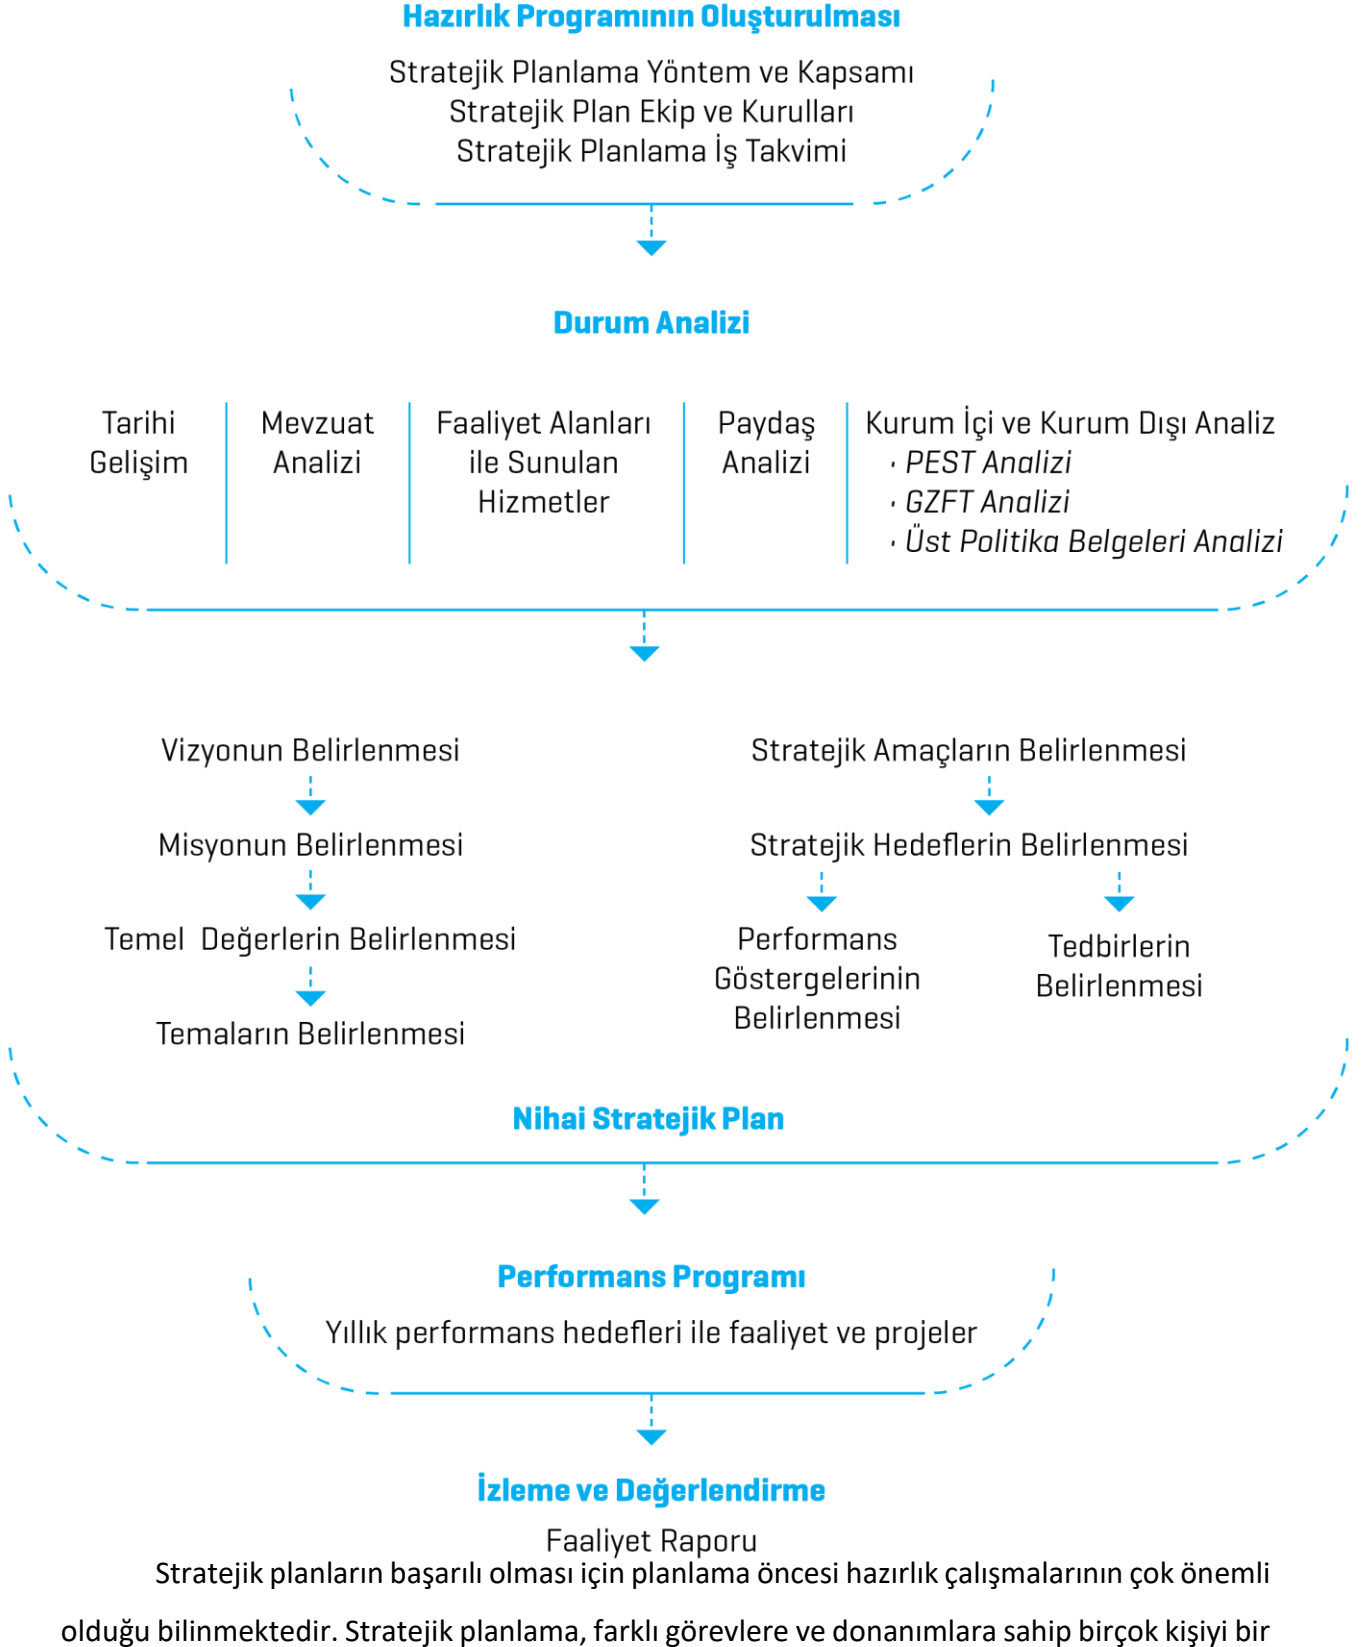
Hazırlık Programının Oluşturulması

Stratejik Planlama Yöntem ve Kapsamı
Stratejik Plan Ekip ve Kurulları
Stratejik Planlama İş Takvimi

Durum Analizi

Tarihi Gelişim

Mevzuat Analizi

Faaliyet Alanları ile Sunulan Hizmetler

Paydaş Analizi

Kurum İçi ve Kurum Dışı Analiz
· PEST Analizi
· GZFT Analizi
· Üst Politika Belgeleri Analizi

Vizyonun Belirlenmesi
Misyonun Belirlenmesi
Temel Değerlerin Belirlenmesi
Temaların Belirlenmesi

Stratejik Amaçların Belirlenmesi
Stratejik Hedeflerin Belirlenmesi
Performans Göstergelerinin Belirlenmesi
Tedbirlerin Belirlenmesi

Nihai Stratejik Plan

Performans Programı

Yıllık performans hedefleri ile faaliyet ve projeler

İzleme ve Değerlendirme

Faaliyet Raporu

Stratejik planların başarılı olması için planlama öncesi hazırlık çalışmalarının çok önemli olduğu bilinmektedir. Stratejik planlama, farklı görevlere ve donanımlara sahip birçok kişiyi bir